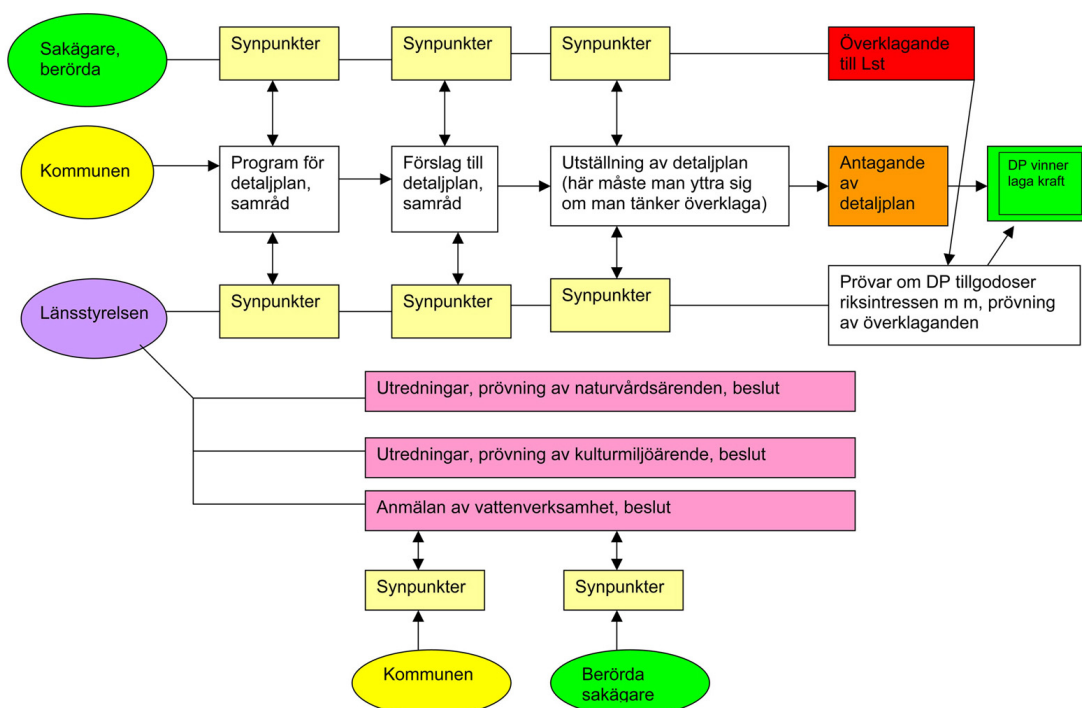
Sakägare, berörda

Synpunkter

Synpunkter

Synpunkter

Överklagande till Lst

Kommunen

Program för detaljplan, samråd

Förslag till detaljplan, samråd

Utställning av detaljplan (här måste man yttra sig om man tänker överklaga)

Antagande av detaljplan

DP vinner laga kraft

Länsstyrelsen

Synpunkter

Synpunkter

Synpunkter

Prövar om DP tillgodoser riksintressen m m, prövning av överklaganden

Utredningar, prövning av naturvårdsärenden, beslut

Utredningar, prövning av kulturmiljöärende, beslut

Anmälan av vattenverksamhet, beslut

Synpunkter

Synpunkter

Kommunen

Berörda sakägare